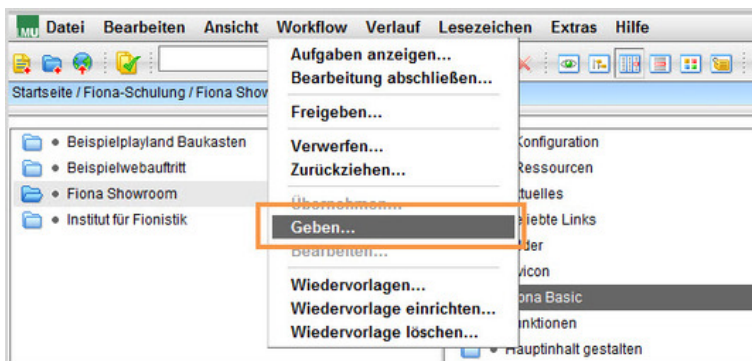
MU Datei Bearbeiten Ansicht Workflow Verlauf Lesezeichen Extras Hilfe

Startseite / Fiona-Schulung / Fiona Show

Beispielplayland Baukasten
Beispielwebauftritt
Fiona Showroom
Institut für Fionistik

Aufgaben anzeigen...
Bearbeitung abschließen...
Freigeben...
Verwerfen...
Zurückziehen...
Übernehmen...
Geben...
Bearbeiten...
Wiedervorlagen...
Wiedervorlage einrichten...
Wiedervorlage löschen...

Konfiguration
Ressourcen
tuelles
eliebte Links
der
vicon
ona Basic
nktionen
Hauptinhalt gestalten